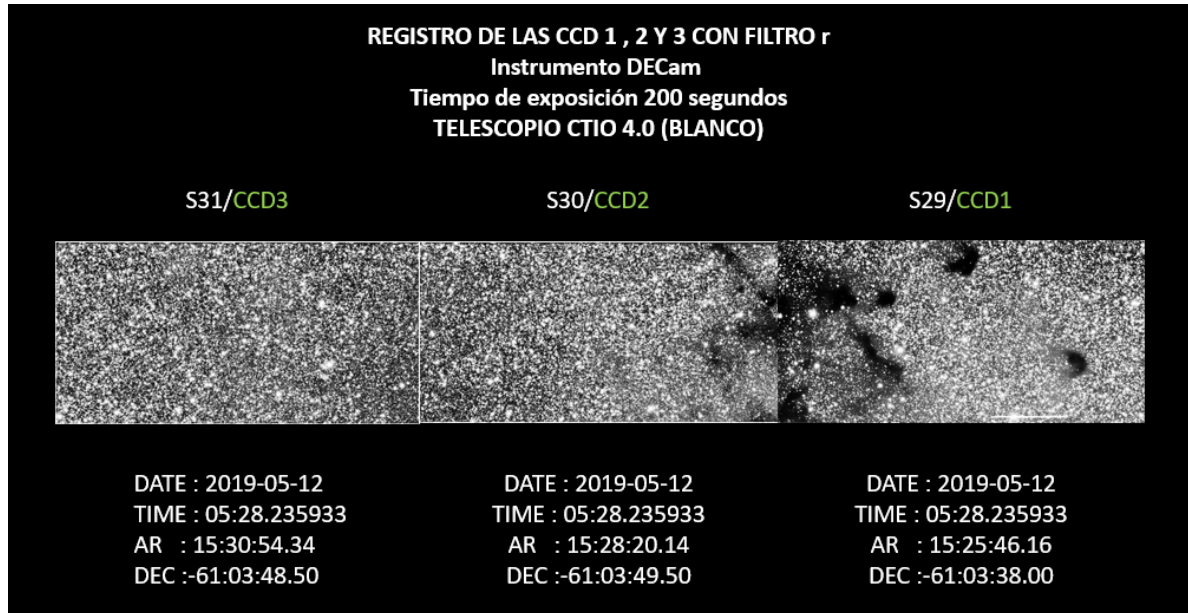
REGISTRO DE LAS CCD 1 , 2 Y 3 CON FILTRO r
Instrumento DECam
Tiempo de exposición 200 segundos
TELESCOPIO CTIO 4.0 (BLANCO)

S31/CCD3

S30/CCD2

S29/CCD1

DATE : 2019-05-12
TIME : 05:28.235933
AR : 15:30:54.34
DEC :-61:03:48.50

DATE : 2019-05-12
TIME : 05:28.235933
AR : 15:28:20.14
DEC :-61:03:49.50

DATE : 2019-05-12
TIME : 05:28.235933
AR : 15:25:46.16
DEC :-61:03:38.00